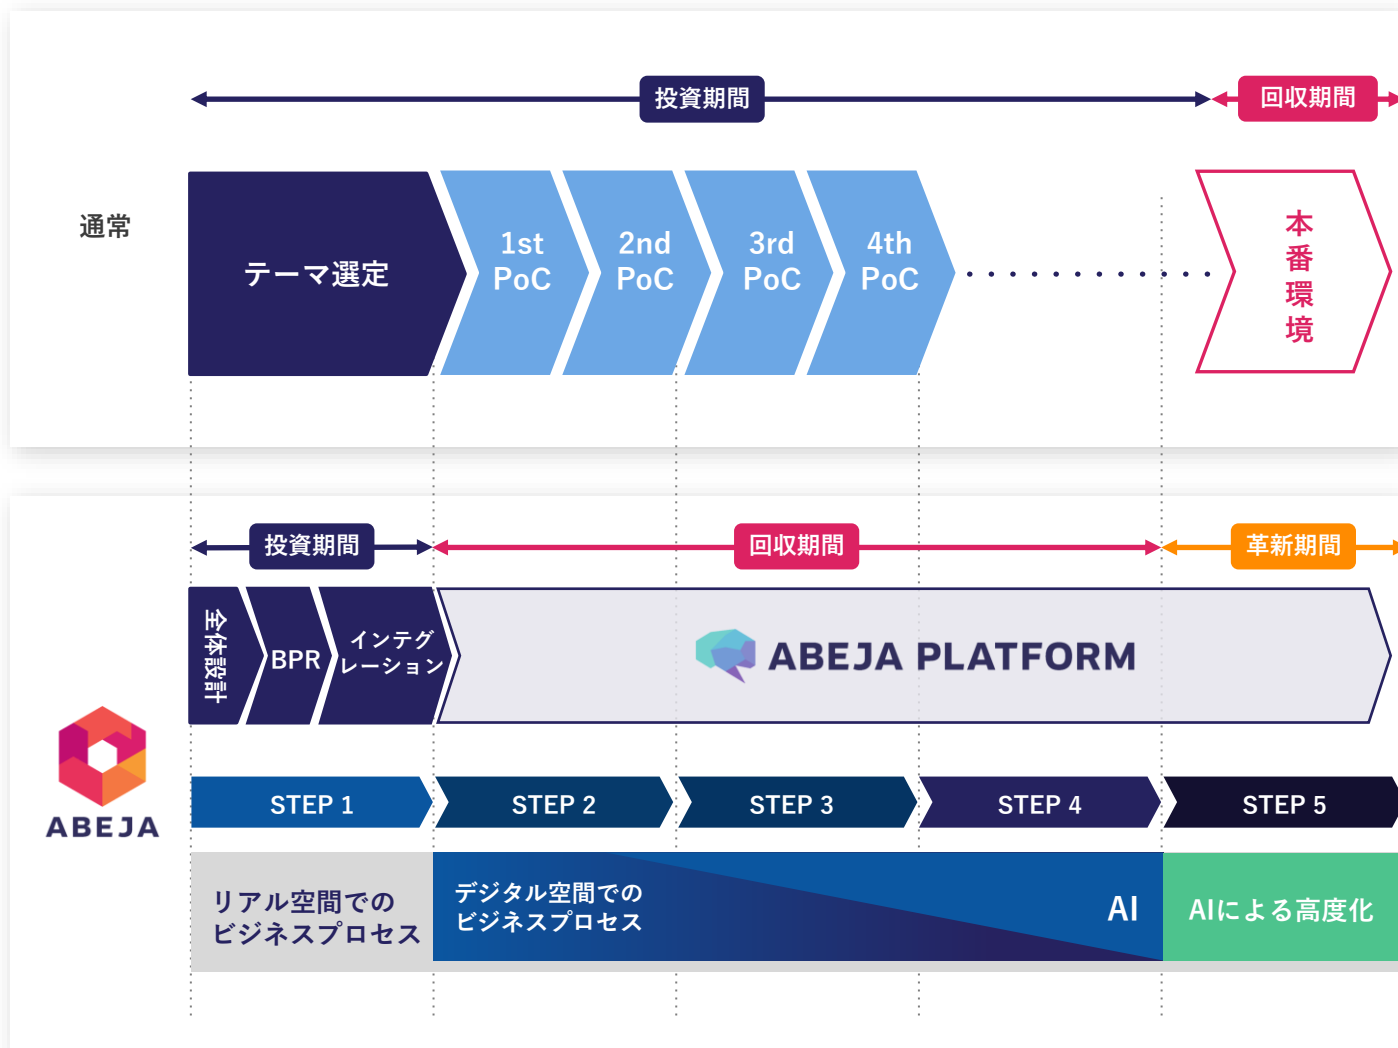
投資期間

回収期間

通常

テーマ選定

1st PoC

2nd PoC

3rd PoC

4th PoC

本番環境

投資期間

回収期間

革新期間

全体設計

BPR

インテグレーション

ABEJA PLATFORM

ABEJA

STEP 1

STEP 2

STEP 3

STEP 4

STEP 5

リアル空間でのビジネスプロセス

デジタル空間でのビジネスプロセス

AI

AIによる高度化